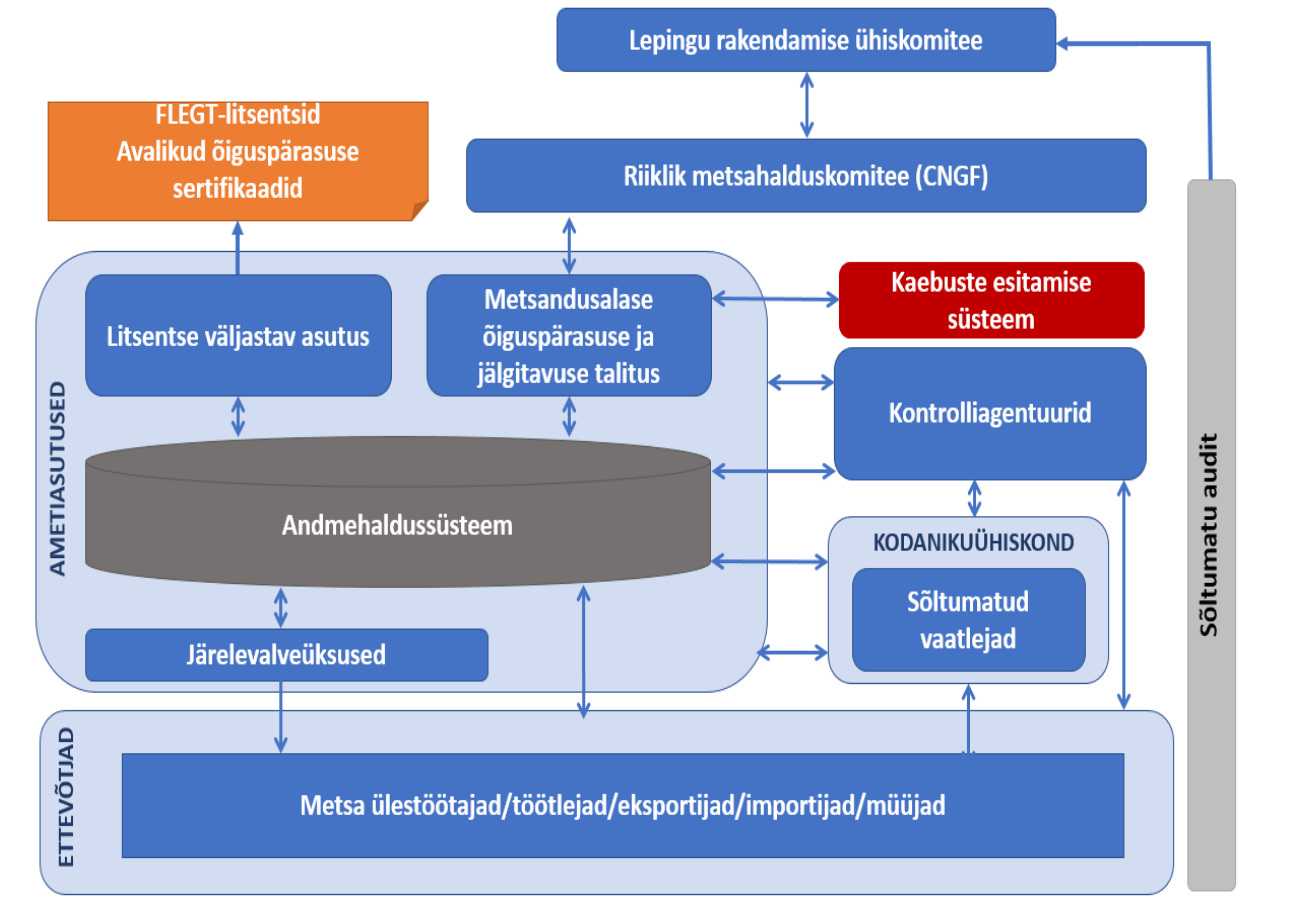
Lepingu rakendamise ühiskomitee

FLEGT-litsentsid
Avalikud õiguspärasuse sertifikaadid

Riiklik metsahalduskomitee (CNGF)

AMETIASUTUSED

Litsentse väljastav asutus

Metsandusalase õiguspärasuse ja jälgitavuse talitus

Kaebuste esitamise süsteem

Kontrolliagentuurid

Andmehaldussüsteem

KODANIKUÜHISKOND

Sõltumatud vaatlejad

Järelevalveüksused

Sõltumatu audit

ETTEVÕTJAD

Metsa ülestöötajad/töötlejad/eksportijad/importijad/müüjad